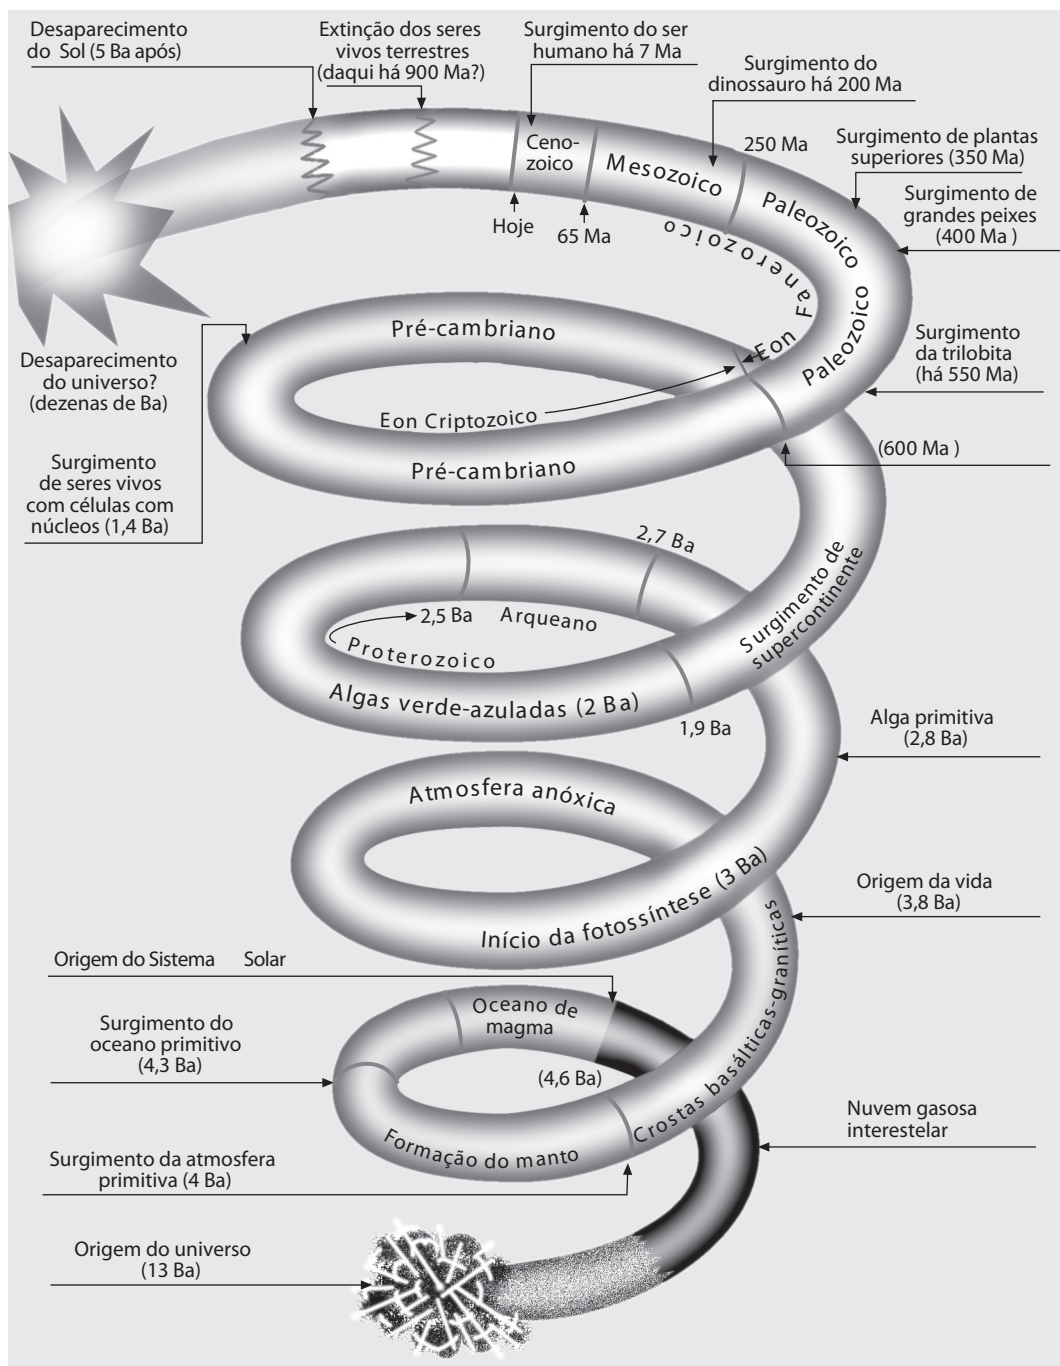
Desaparecimento do Sol (5 Ba após)

Extinção dos seres vivos terrestres (daqui há 900 Ma?)

Surgimento do ser humano há 7 Ma

Surgimento do dinossauro há 200 Ma

250 Ma

Surgimento de plantas superiores (350 Ma)

Surgimento de grandes peixes (400 Ma )

Ceno-zoico

Mesozoico

Paleozoico

Hoje

65 Ma

Eon Fanerozoico

Paleozoico

Surgimento da trilobita (há 550 Ma)

Pré-cambriano

Desaparecimento do universo? (dezenas de Ba)

Eon Criptozoico

Pré-cambriano

(600 Ma )

Surgimento de seres vivos com células com núcleos (1,4 Ba)

2,7 Ba

2,5 Ba

Arqueano

Proterozoico

Surgimento de supercontinente

Algas verde-azuladas (2 Ba)

1,9 Ba

Alga primitiva (2,8 Ba)

Atmosfera anóxica

Início da fotossíntese (3 Ba)

Origem da vida (3,8 Ba)

Crostas basálticas-graníticas

Origem do Sistema Solar

Oceano de magma

Surgimento do oceano primitivo (4,3 Ba)

(4,6 Ba)

Nuvem gasosa interestelar

Formação do manto

Surgimento da atmosfera primitiva (4 Ba)

Origem do universo (13 Ba)